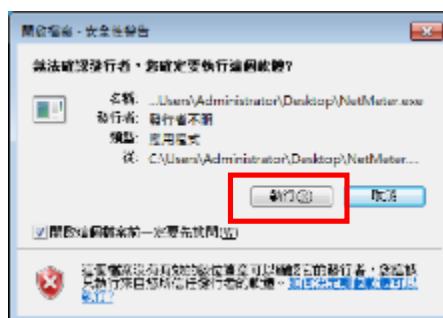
開啟檔案 - 安全性警告

無法確認發行者，您確定要執行這個軟體?

名稱: ...Users\Administrator\Desktop\NetMeter.exe
發行者: 發行者不明
類型: 應用程式
從: C:\Users\Administrator\Desktop\NetMeter...

執行(R) 取消

☑ 開啟這個檔案前一定要先詢問(W)

這個檔案沒有有效的數位簽章可以確認它的發行者，您應該只執行來自您信任發行者的軟體。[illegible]